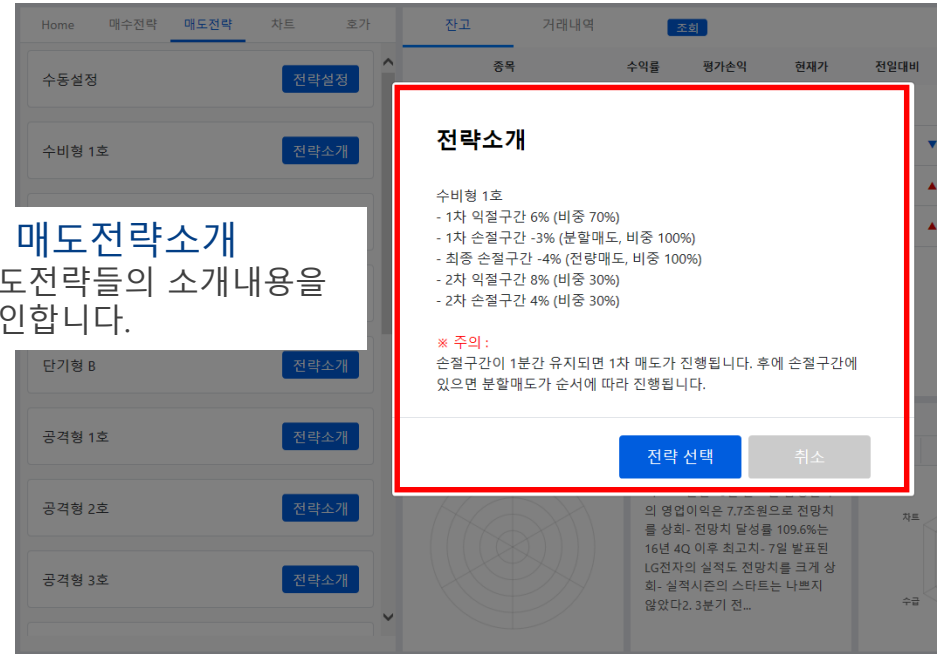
Home 매수전략 매도전략 차트 호가

수동설정 전략설정

수비형 1호 전략소개

매도전략소개
도전략들의 소개내용을
인합니다.

단기형 B 전략소개

공격형 1호 전략소개

공격형 2호 전략소개

공격형 3호 전략소개

잔고 거래내역 조회

종목 수익률 평가손익 현재가 전일대비

전략소개

수비형 1호
- 1차 익절구간 6% (비중 70%)
- 1차 손절구간 -3% (분할매도, 비중 100%)
- 최종 손절구간 -4% (전량매도, 비중 100%)
- 2차 익절구간 8% (비중 30%)
- 2차 손절구간 4% (비중 30%)

※ 주의 :
손절구간이 1분간 유지되면 1차 매도가 진행됩니다. 후에 손절구간에 있으면 분할매도가 순서에 따라 진행됩니다.

전략 선택 취소

의 영업이익은 7.7조원으로 전망치를 상회- 전망치 달성률 109.6%는 16년 4Q 이후 최고치- 7월 발표된 LG전자의 실적도 전망치를 크게 상회- 실적시즌의 스타트는 나쁘지 않았다2. 3분기 전...

차트

수급